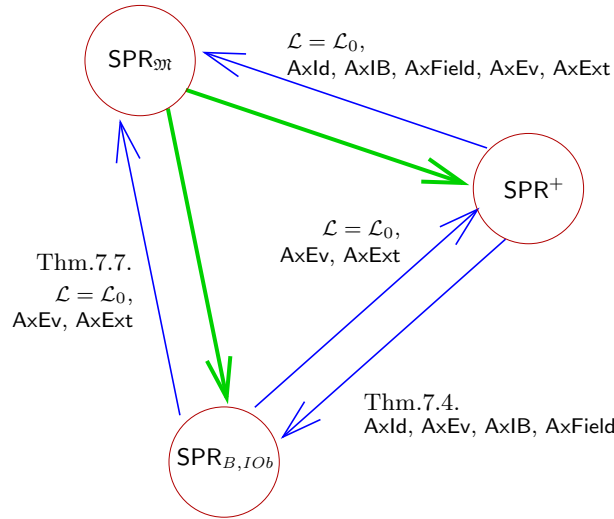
$\mathsf{SPR}_{\mathfrak{M}}$

$\mathcal{L} = \mathcal{L}_0$,
AxId, AxIB, AxField, AxEv, AxExt

$\mathsf{SPR}^+$

$\mathcal{L} = \mathcal{L}_0$,
AxEv, AxExt

Thm.7.7.
$\mathcal{L} = \mathcal{L}_0$,
AxEv, AxExt

Thm.7.4.
AxId, AxEv, AxIB, AxField

$\mathsf{SPR}_{B,IOb}$